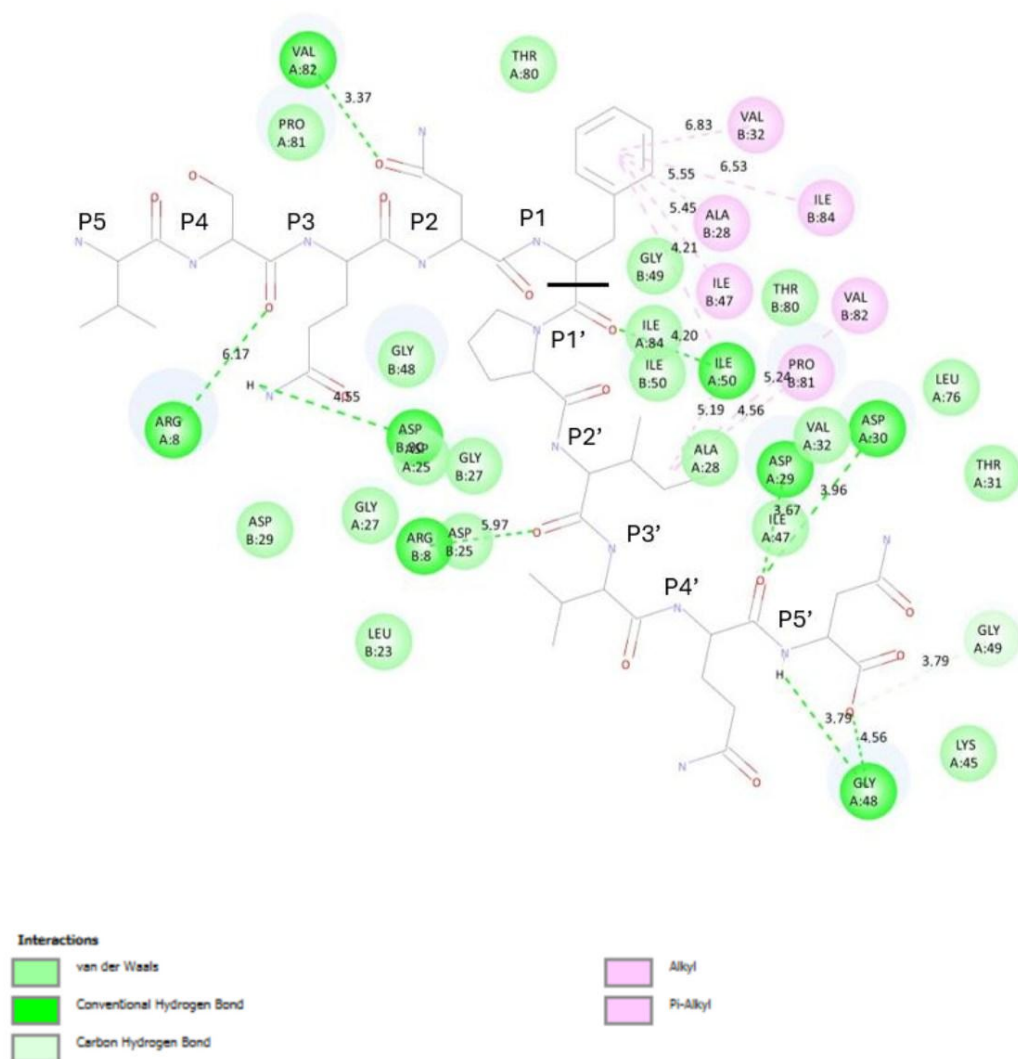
VAL A:82
3.37
THR A:80
PRO A:81
VAL B:32
6.83
6.53
5.55
ILE B:84
5.45
ALA B:28
4.21
P5
P4
P3
P2
P1
GLY B:49
ILE B:47
THR B:80
VAL B:82
ILE A:84
4.20
P1'
ILE B:50
ILE A:50
PRO B:81
5.24
6.17
GLY B:48
LEU A:76
H
4.55
5.19
4.56
ARG A:8
ASP B:30
A:25
GLY B:27
P2'
ALA A:28
VAL A:32
ASP A:30
THR A:31
ASP A:29
3.96
GLY A:27
3.67
ASP B:29
ARG B:8
ASP B:25
5.97
P3'
ILE A:47
P4'
P5'
GLY A:49
LEU B:23
3.79
H
3.79
4.56
LYS A:45
GLY A:48

Interactions
van der Waals
Conventional Hydrogen Bond
Carbon Hydrogen Bond
Alkyl
Pi-Alkyl